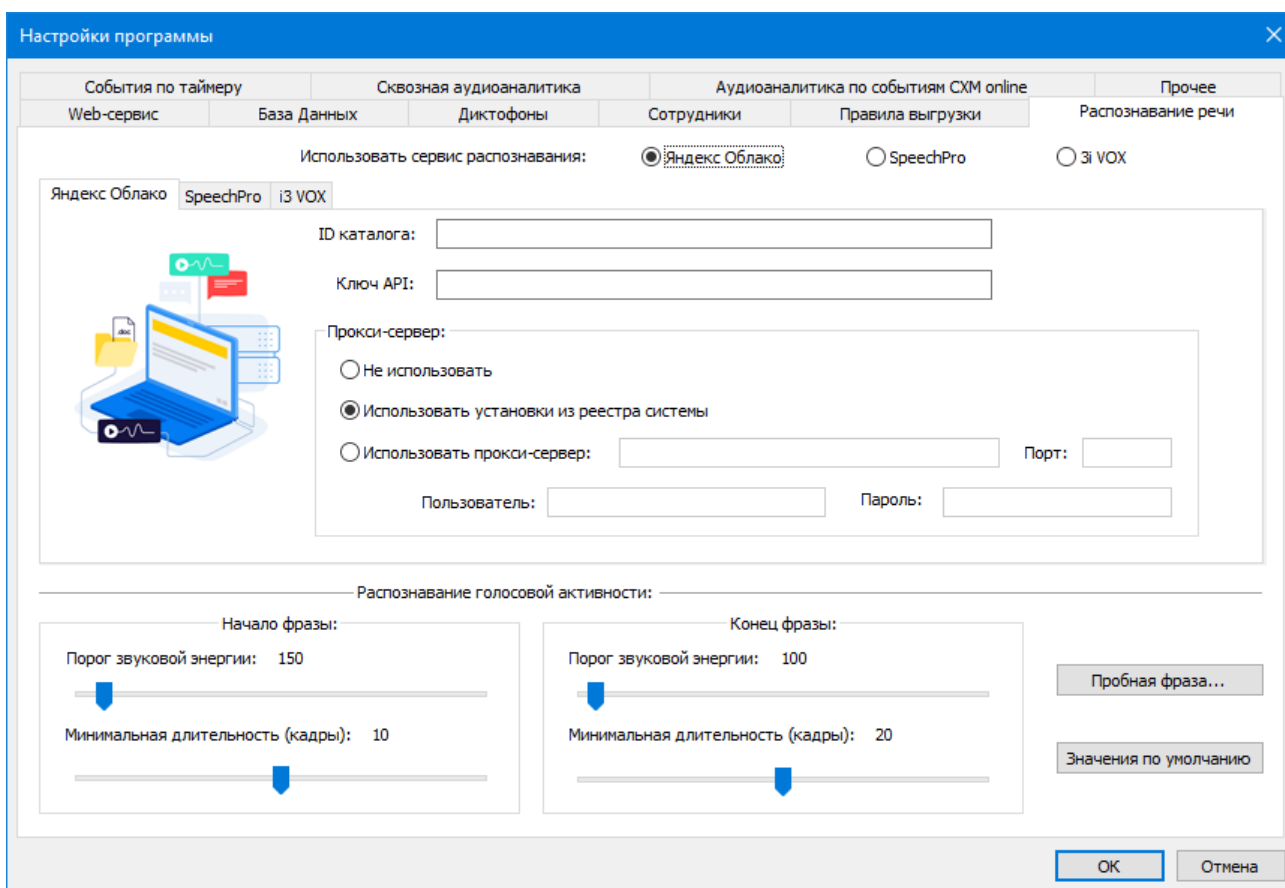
Настройки программы

События по таймеру
Сквозная аудиоаналитика
Аудиоаналитика по событиям CXM online
Прочее
Web-сервис
База Данных
Диктофоны
Сотрудники
Правила выгрузки
Распознавание речи

Использовать сервис распознавания:
Яндекс Облако
SpeechPro
3i VOX

Яндекс Облако
SpeechPro
i3 VOX

ID каталога:
Ключ API:

Прокси-сервер:
Не использовать
Использовать установки из реестра системы
Использовать прокси-сервер:
Порт:
Пользователь:
Пароль:

Распознавание голосовой активности:

Начало фразы:
Порог звуковой энергии: 150
Минимальная длительность (кадры): 10

Конец фразы:
Порог звуковой энергии: 100
Минимальная длительность (кадры): 20

Пробная фраза...
Значения по умолчанию

OK
Отмена